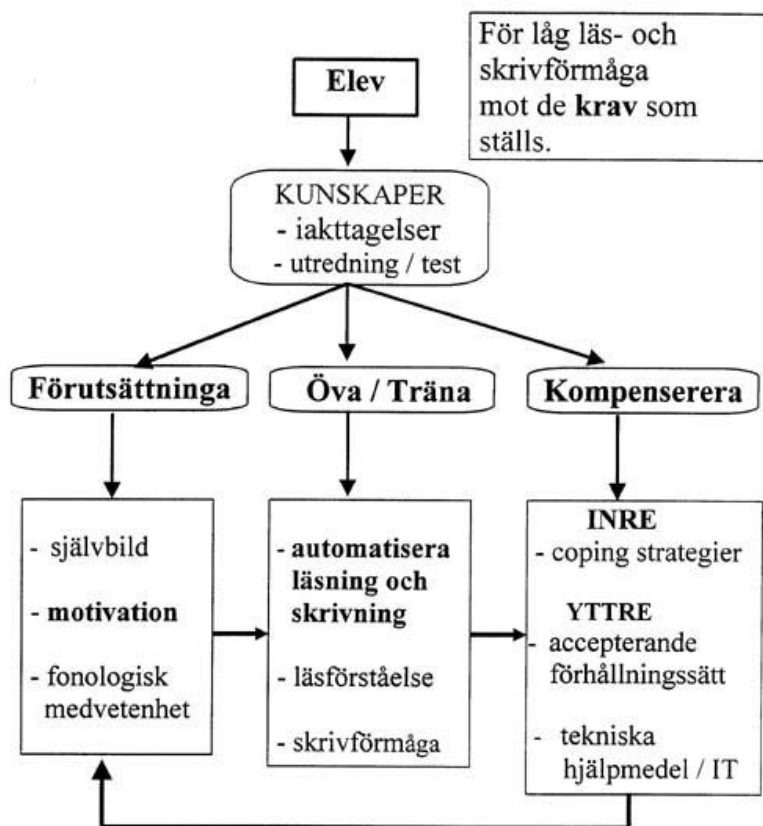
För låg läs- och skrivförmåga mot de **krav** som ställs.

**Elev**

KUNSKAPER
- iakttagelser
- utredning / test

**Förutsättninga**

**Öva / Träna**

**Kompenserera**

- självbild
- **motivation**
- fonologisk medvetenhet

- **automatisera läsning och skrivning**
- läsförståelse
- skrivförmåga

**INRE**
- coping strategier

**YTTRE**
- accepterande förhållningssätt
- tekniska hjälpmedel / IT